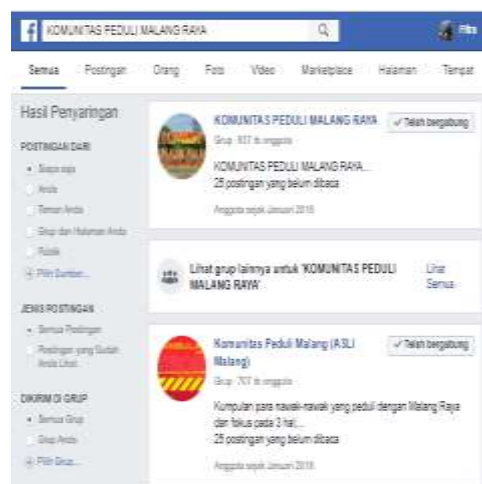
KOMUNITAS PEDULI MALANG RAYA

Rifa

Semua Postingan Orang Foto Video Marketplace Halaman Tempat

Hasil Penyaringan

POSTINGAN DARI

Siapa saja

Anda

Teman Anda

Grup dan Halaman Anda

Publik

Pilih Sumber...

JENIS POSTINGAN

Semua Postingan

Postingan yang Sudah Anda Lihat

DIKIRIM DI GRUP

Semua Grup

Grup Anda

Pilih Grup...

KOMUNITAS PEDULI MALANG RAYA

Grup · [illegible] rb anggota

Telah bergabung

KOMUNITAS PEDULI MALANG RAYA...

25 postingan yang belum dibaca

Anggota sejak Januari 2018

Lihat grup lainnya untuk 'KOMUNITAS PEDULI MALANG RAYA'

Lihat Semua

Komunitas Peduli Malang (ASLI Malang)

Grup · 707 rb anggota

Telah bergabung

Kumpulan para nawak-nawak yang peduli dengan Malang Raya dan fokus pada 3 hal,...

25 postingan yang belum dibaca

Anggota sejak Januari 2018